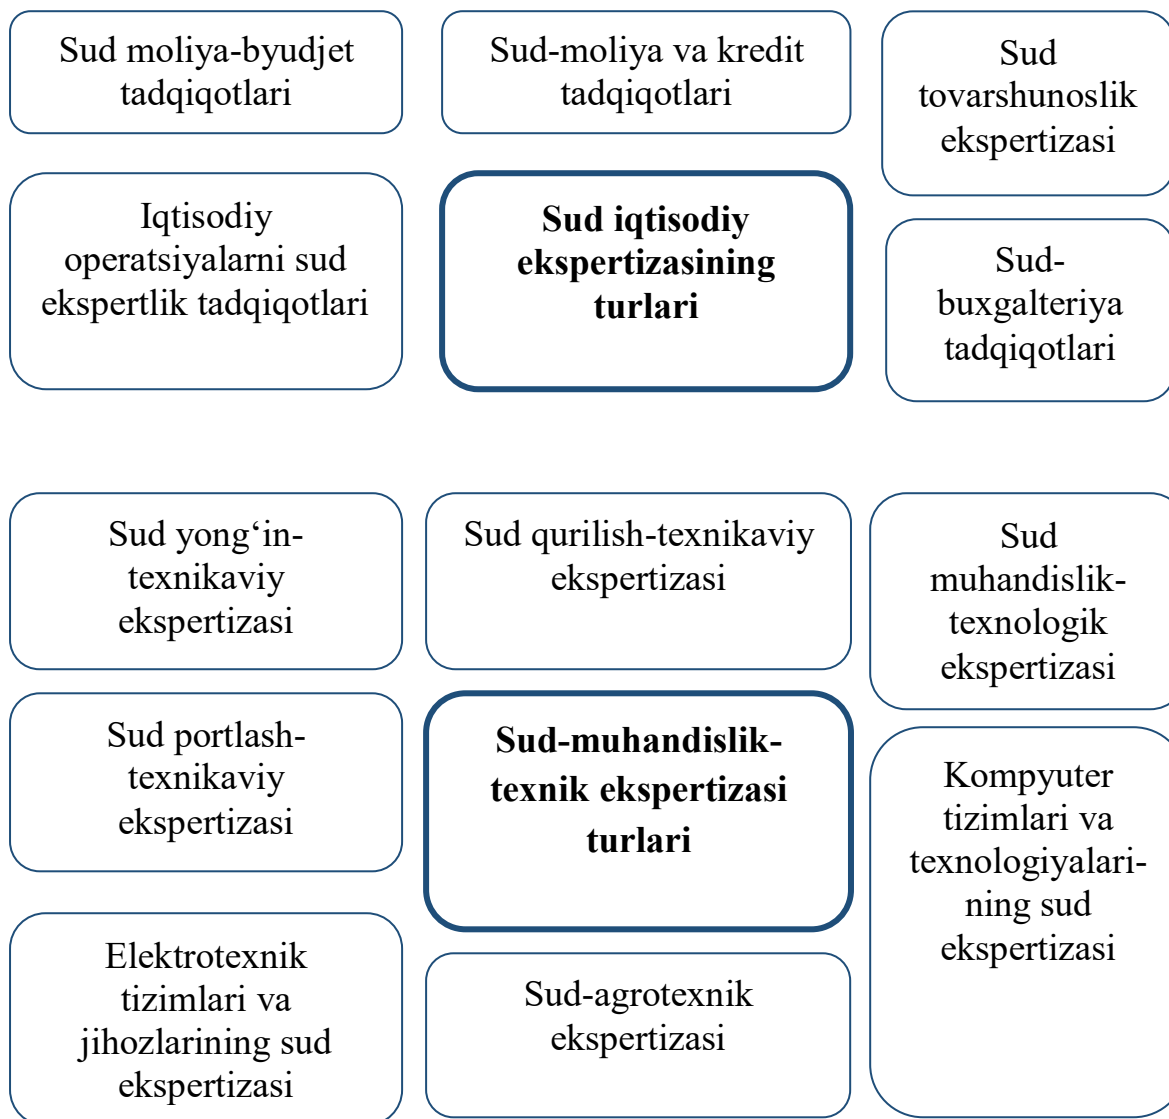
Sud moliya-byudjet tadqiqotlari

Sud-moliya va kredit tadqiqotlari

Sud tovarshunoslik ekspertizasi

Iqtisodiy operatsiyalarni sud ekspertlik tadqiqotlari

**Sud iqtisodiy ekspertizasining turlari**

Sud-buxgalteriya tadqiqotlari

Sud yong‘in-texnikaviy ekspertizasi

Sud qurilish-texnikaviy ekspertizasi

Sud muhandislik-texnologik ekspertizasi

Sud portlash-texnikaviy ekspertizasi

**Sud-muhandislik-texnik ekspertizasi turlari**

Kompyuter tizimlari va texnologiyalarining sud ekspertizasi

Elektrotexnik tizimlari va jihozlarining sud ekspertizasi

Sud-agrotexnik ekspertizasi